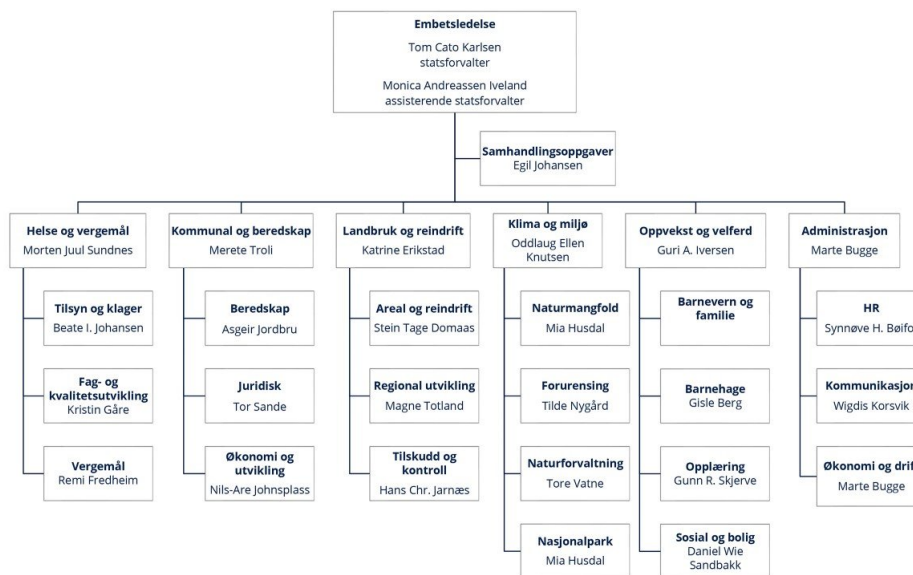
Embetsledelse
Tom Cato Karlsen
statsforvalter
Monica Andreassen Iveland
assisterende statsforvalter

Samhandlingsoppgaver
Egil Johansen

Helse og vergemål
Morten Juul Sundnes

Tilsyn og klager
Beate I. Johansen

Fag- og kvalitetsutvikling
Kristin Gåre

Vergemål
Remi Fredheim

Kommunal og beredskap
Merete Troli

Beredskap
Asgeir Jordbru

Juridisk
Tor Sande

Økonomi og utvikling
Nils-Are Johnsplass

Landbruk og reindrift
Katrine Erikstad

Areal og reindrift
Stein Tage Domaas

Regional utvikling
Magne Totland

Tilskudd og kontroll
Hans Chr. Jarnæs

Klima og miljø
Oddlaug Ellen Knutsen

Naturmangfold
Mia Husdal

Forurensing
Tilde Nygård

Naturforvaltning
Tore Vatne

Nasjonalpark
Mia Husdal

Oppvekst og velferd
Guri A. Iversen

Barnevern og familie

Barnehage
Gisle Berg

Opplæring
Gunn R. Skjerve

Sosial og bolig
Daniel Wie Sandbakk

Administrasjon
Marte Bugge

HR
Synnøve H. Bøifo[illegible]

Kommunikasjo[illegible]
Wigdis Korsvik

Økonomi og drif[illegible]
Marte Bugge